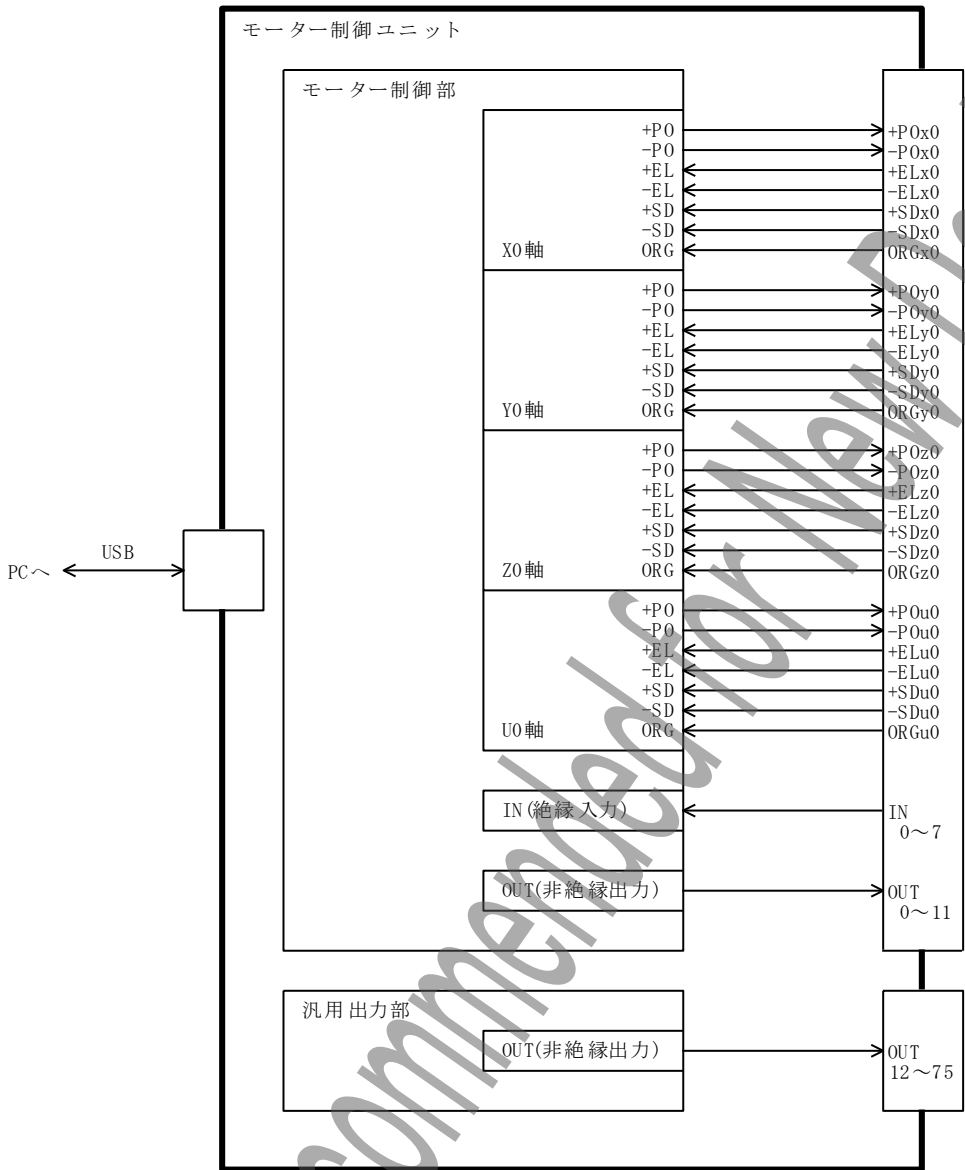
モーター制御ユニット

モーター制御部

+PO
-PO
+EL
-EL
+SD
-SD
X0軸 ORG

+POx0
-POx0
+ELx0
-ELx0
+SDx0
-SDx0
ORGx0

+PO
-PO
+EL
-EL
+SD
-SD
Y0軸 ORG

+POy0
-POy0
+ELy0
-ELy0
+SDy0
-SDy0
ORGy0

+PO
-PO
+EL
-EL
+SD
-SD
Z0軸 ORG

+POz0
-POz0
+ELz0
-ELz0
+SDz0
-SDz0
ORGz0

+PO
-PO
+EL
-EL
+SD
-SD
U0軸 ORG

+POu0
-POu0
+ELu0
-ELu0
+SDu0
-SDu0
ORGu0

IN(絶縁入力)

IN
0〜7

OUT(非絶縁出力)

OUT
0〜11

PCへ USB

汎用出力部

OUT(非絶縁出力)

OUT
12〜75

Not Recommended for New Design